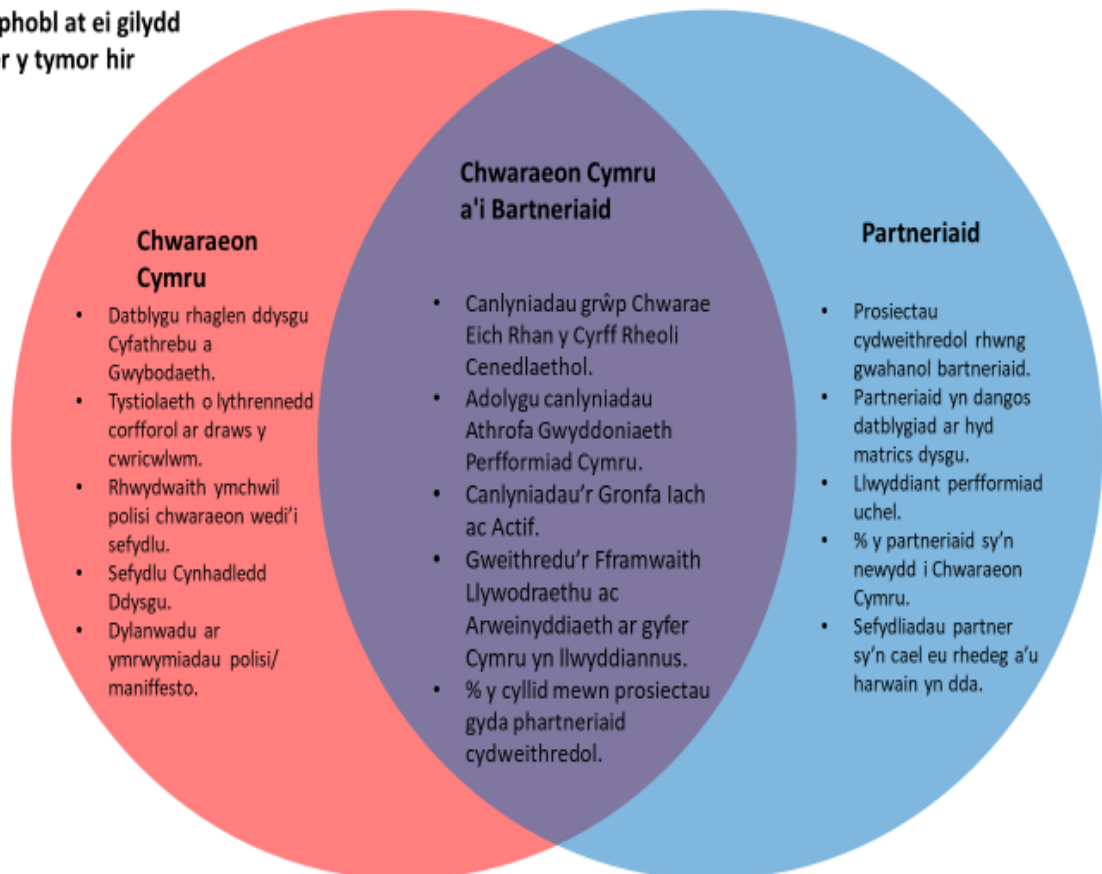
phobl at ei gilydd
r y tymor hir

Chwaraeon Cymru

- Datblygu rhaglen ddysgu Cyfathrebu a Gwybodaeth.
- Tystiolaeth o lythrennedd corfforol ar draws y cwricwlwm.
- Rhwydwaith ymchwil polisi chwaraeon wedi'i sefydlu.
- Sefydlu Cynhadledd Ddysgu.
- Dylanwadu ar ymrwymiadau polisi/ maniffesto.

Chwaraeon Cymru a'i Bartneriaid

- Canlyniadau grŵp Chwarae Eich Rhan y Cyrff Rheoli Cenedlaethol.
- Adolygu canlyniadau Athrofa Gwyddoniaeth Perfformiad Cymru.
- Canlyniadau'r Gronfa Iach ac Actif.
- Gweithredu'r Fframwaith Llywodraethu ac Arweinyddiaeth ar gyfer Cymru yn llwyddiannus.
- % y cyllid mewn prosiectau gyda phartneriaid cydweithredol.

Partneriaid

- Prosiectau cydweithredol rhwng gwahanol bartneriaid.
- Partneriaid yn dangos datblygiad ar hyd matrics dysgu.
- Llwyddiant perfformiad uchel.
- % y partneriaid sy'n newydd i Chwaraeon Cymru.
- Sefydliadau partner sy'n cael eu rhedeg a'u harwain yn dda.